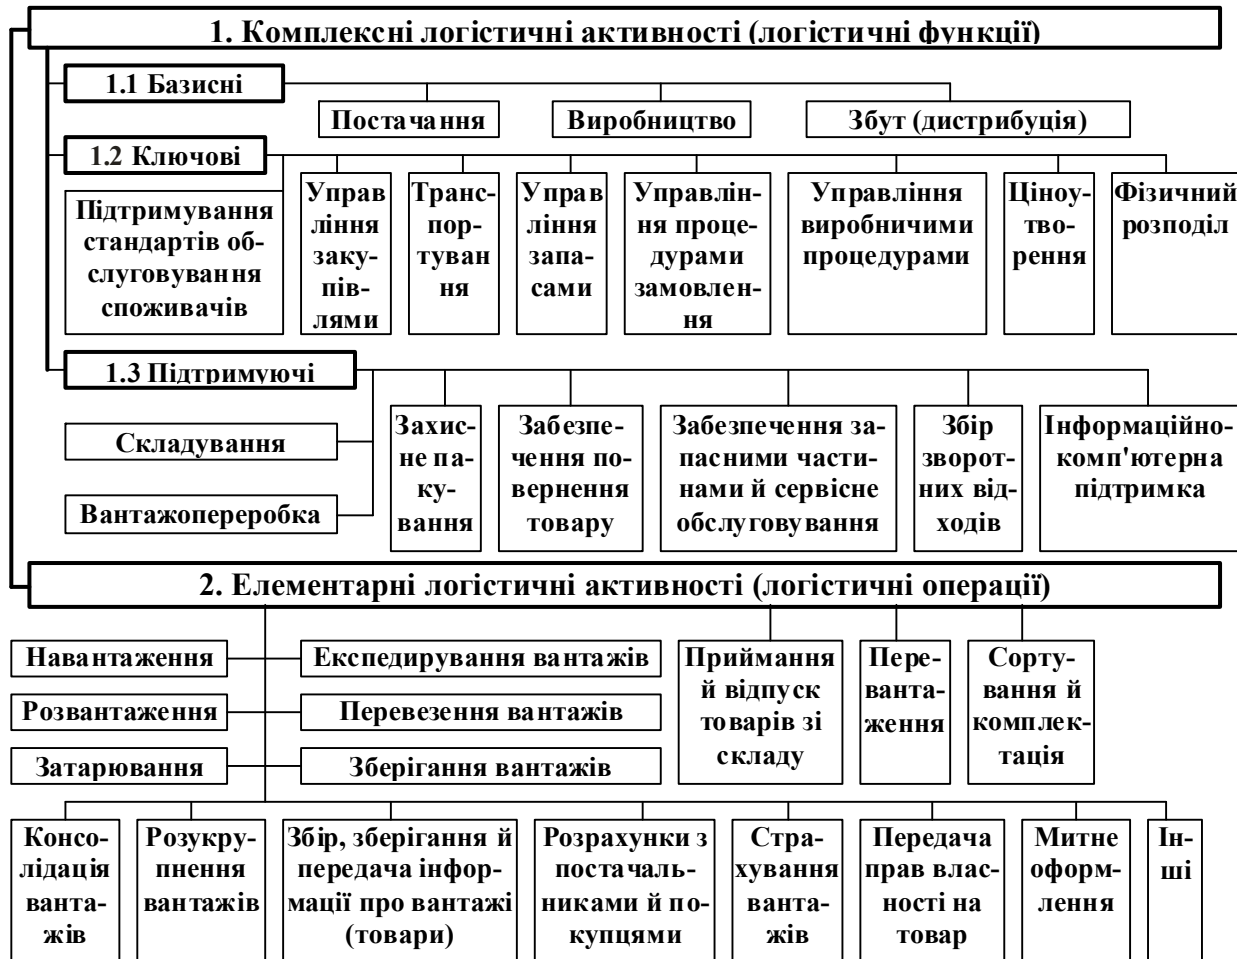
1. Комплексні логістичні активності (логістичні функції)

1.1 Базисні

Постачання

Виробництво

Збут (дистрибуція)

1.2 Ключові

Підтримування стандартів обслуговування споживачів

Управління закупівлями

Транспортування

Управління запасами

Управління процедурами замовлення

Управління виробничими процедурами

Ціноутворення

Фізичний розподіл

1.3 Підтримуючі

Складування

Вантажопереробка

Захисне пакування

Забезпечення повернення товару

Забезпечення запасними частинами й сервісне обслуговування

Збір зворотних відходів

Інформаційно-комп'ютерна підтримка

2. Елементарні логістичні активності (логістичні операції)

Навантаження

Експедирування вантажів

Розвантаження

Перевезення вантажів

Затарювання

Зберігання вантажів

Приймання й відпуск товарів зі складу

Перевантаження

Сортування й комплектація

Консолідація вантажів

Розукрупнення вантажів

Збір, зберігання й передача інформації про вантажі (товари)

Розрахунки з постачальниками й покупцями

Страхування вантажів

Передача прав власності на товар

Митне оформлення

Інші